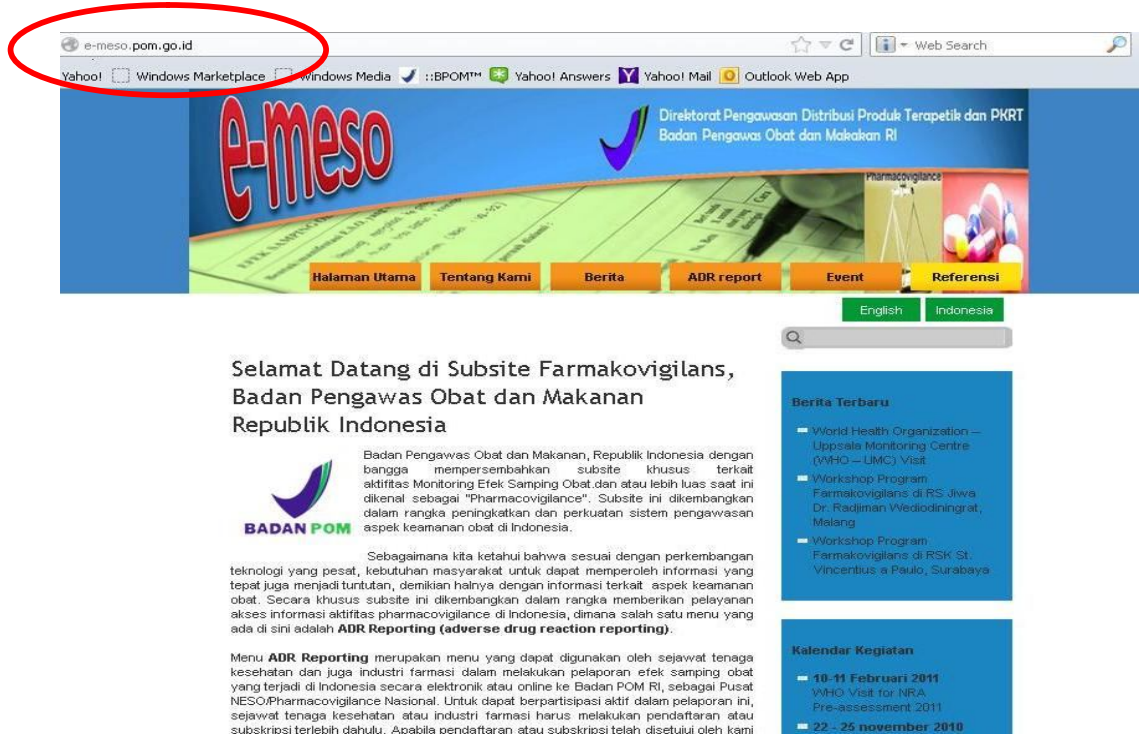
e-meso.pom.go.id

Web Search

Yahoo! Windows Marketplace Windows Media ::BPOM™ Yahoo! Answers Yahoo! Mail Outlook Web App

e-meso

Direktorat Pengawasan Distribusi Produk Terapetik dan PKRT
Badan Pengawas Obat dan Makanan RI

Pharmacovigilance

Halaman Utama | Tentang Kami | Berita | ADR report | Event | Referensi

English | Indonesia

Selamat Datang di Subsite Farmakovigilans, Badan Pengawas Obat dan Makanan Republik Indonesia

BADAN POM

Badan Pengawas Obat dan Makanan, Republik Indonesia dengan bangga mempersembahkan subsite khusus terkait aktifitas Monitoring Efek Samping Obat.dan atau lebih luas saat ini dikenal sebagai "Pharmacovigilance". Subsite ini dikembangkan dalam rangka peningkatkan dan perkuatan sistem pengawasan aspek keamanan obat di Indonesia.

Sebagaimana kita ketahui bahwa sesuai dengan perkembangan teknologi yang pesat, kebutuhan masyarakat untuk dapat memperoleh informasi yang tepat juga menjadi tuntutan, demikian halnya dengan informasi terkait aspek keamanan obat. Secara khusus subsite ini dikembangkan dalam rangka memberikan pelayanan akses informasi aktifitas pharmacovigilance di Indonesia, dimana salah satu menu yang ada di sini adalah ADR Reporting (adverse drug reaction reporting).

Menu ADR Reporting merupakan menu yang dapat digunakan oleh sejawat tenaga kesehatan dan juga industri farmasi dalam melakukan pelaporan efek samping obat yang terjadi di Indonesia secara elektronik atau online ke Badan POM RI, sebagai Pusat NESO/Pharmacovigilance Nasional. Untuk dapat berpartisipasi aktif dalam pelaporan ini, sejawat tenaga kesehatan atau industri farmasi harus melakukan pendaftaran atau subskripsi terlebih dahulu. Apabila pendaftaran atau subskripsi telah disetujui oleh kami

Berita Terbaru

World Health Organization – Uppsala Monitoring Centre (WHO – UMC) Visit

Workshop Program Farmakovigilans di RS Jiwa Dr. Radjiman Wediodiningrat, Malang

Workshop Program Farmakovigilans di RSK St. Vincentius a Paulo, Surabaya

Kalendar Kegiatan

10-11 Februari 2011
WHO Visit for NRA Pre-assessment 2011

22 - 25 november 2010